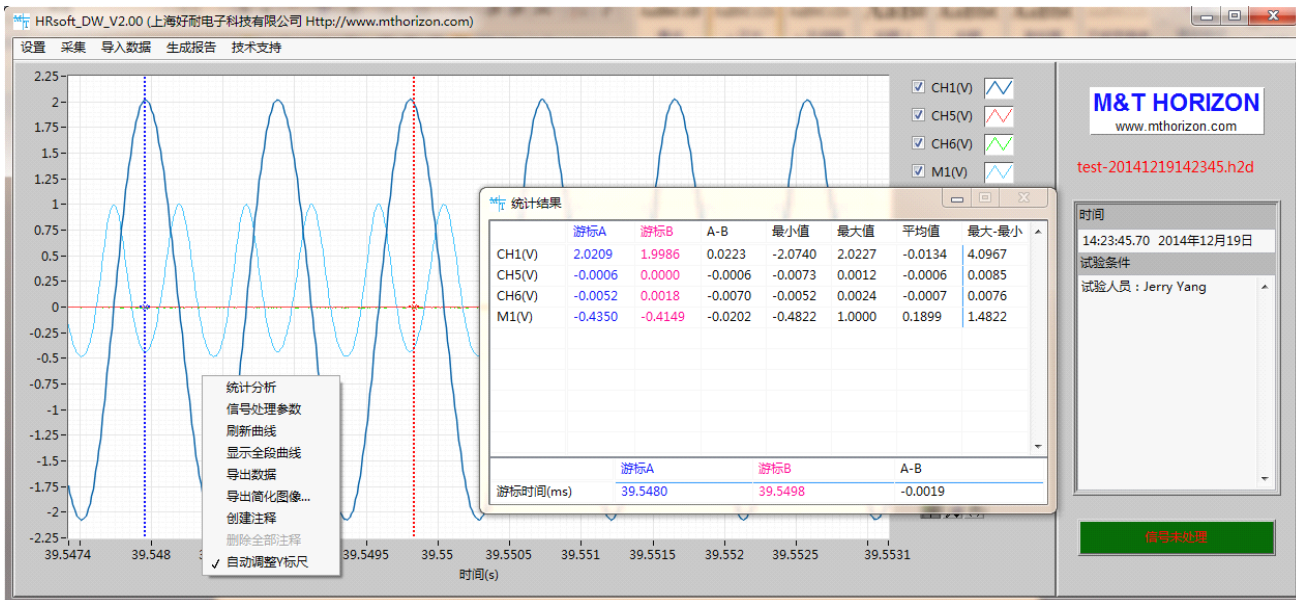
HRsoft_DW_V2.00 (上海好耐电子科技有限公司 Http://www.mthorizon.com)

设置 采集 导入数据 生成报告 技术支持

2.25
2
1.75
1.5
1.25
1
0.75
0.5
0.25
0
-0.25
-0.5
-0.75
-1
-1.25
-1.5
-1.75
-2
-2.25

39.5474 39.548 39.5495 39.55 39.5505 39.551 39.5515 39.552 39.5525 39.5531
时间(s)

统计分析
信号处理参数
刷新曲线
显示全段曲线
导出数据
导出简化图像...
创建注释
删除全部注释
✓ 自动调整Y标尺

CH1(V)
CH5(V)
CH6(V)
M1(V)

统计结果

| | 游标A | 游标B | A-B | 最小值 | 最大值 | 平均值 | 最大-最小 |
|---|---|---|---|---|---|---|---|
| CH1(V) | 2.0209 | 1.9986 | 0.0223 | -2.0740 | 2.0227 | -0.0134 | 4.0967 |
| CH5(V) | -0.0006 | 0.0000 | -0.0006 | -0.0073 | 0.0012 | -0.0006 | 0.0085 |
| CH6(V) | -0.0052 | 0.0018 | -0.0070 | -0.0052 | 0.0024 | -0.0007 | 0.0076 |
| M1(V) | -0.4350 | -0.4149 | -0.0202 | -0.4822 | 1.0000 | 0.1899 | 1.4822 |

| | 游标A | 游标B | A-B |
|---|---|---|---|
| 游标时间(ms) | 39.5480 | 39.5498 | -0.0019 |

M&T HORIZON
www.mthorizon.com

test-20141219142345.h2d

时间
14:23:45.70 2014年12月19日
试验条件
试验人员：Jerry Yang

信号未处理